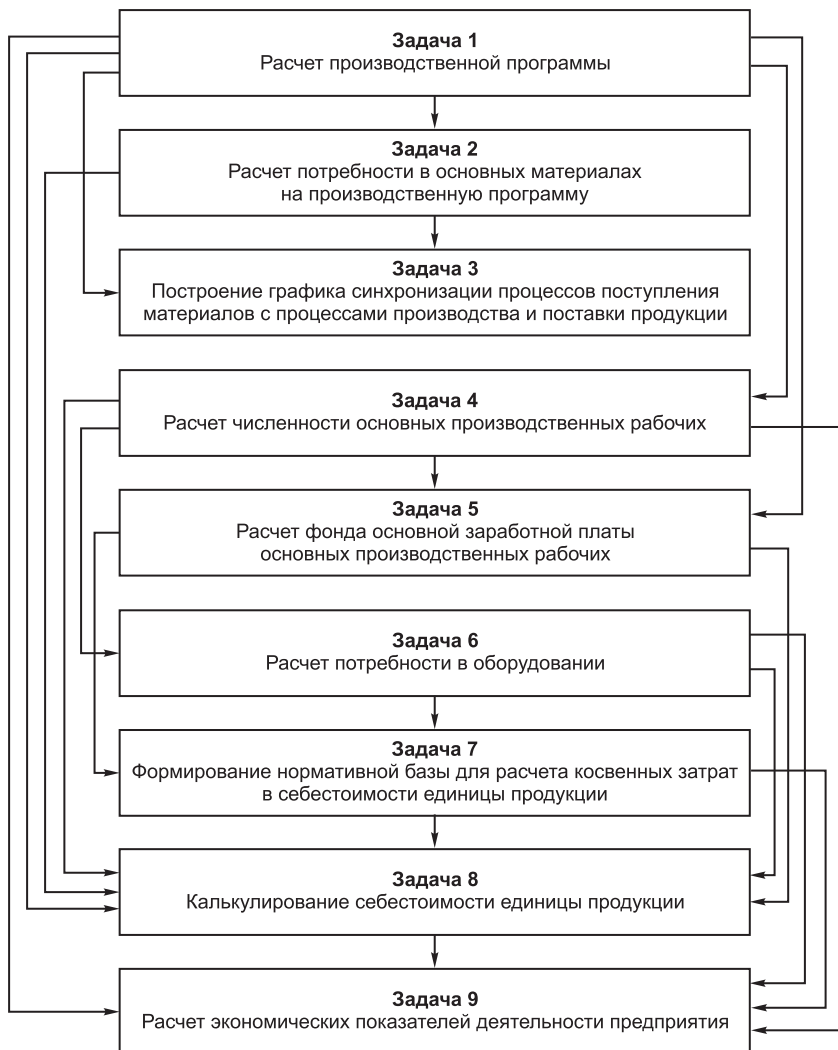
**Задача 1**
Расчет производственной программы

**Задача 2**
Расчет потребности в основных материалах на производственную программу

**Задача 3**
Построение графика синхронизации процессов поступления материалов с процессами производства и поставки продукции

**Задача 4**
Расчет численности основных производственных рабочих

**Задача 5**
Расчет фонда основной заработной платы основных производственных рабочих

**Задача 6**
Расчет потребности в оборудовании

**Задача 7**
Формирование нормативной базы для расчета косвенных затрат в себестоимости единицы продукции

**Задача 8**
Калькулирование себестоимости единицы продукции

**Задача 9**
Расчет экономических показателей деятельности предприятия